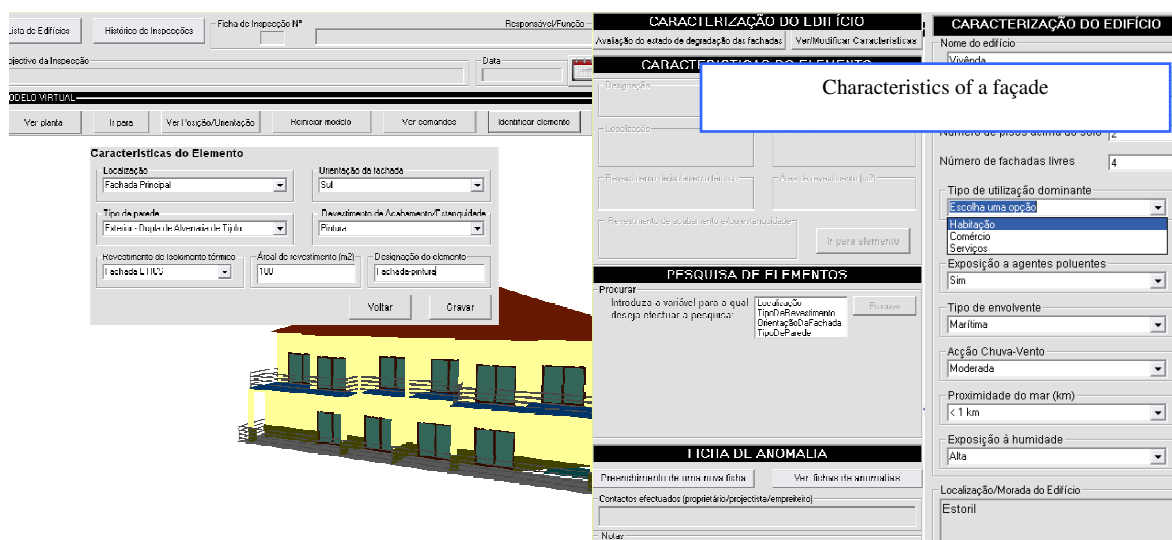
Lista de Edifícios

Histórico de Inspecções

Ficha de Inspecção Nº

Responsável/Função

Objectivo da Inspecção

Data

MODELO VIRTUAL

Ver planta

Ir para

Ver Posição/Orientação

Reiniciar modelo

Ver comandos

Identificar elemento

Características do Elemento

Localização

Fachada Principal

Orientação da fachada

Sul

Tipo de parede

Exterior - Dupla de Alvenaria de Tijolo

Revestimento de Acabamento/Estanquidade

Pintura

Revestimento de isolamento térmico

Fachada ETICS

Área de revestimento (m2)

100

Designação do elemento

Fachada-pintura

Voltar

Gravar

CARACTERIZAÇÃO DO EDIFÍCIO

Avaliação do estado de degradação das fachadas

Ver/Modificar Características

CARACTERÍSTICAS DO ELEMENTO

Designação

Localização

Revestimento de isolamento térmico

Área de revestimento (m2)

Revestimento de acabamento e/ou estanquidade

Ir para elemento

PESQUISA DE ELEMENTOS

Procurar

Introduza a variável para a qual deseja efectuar a pesquisa:

Localização
TipoDeRevestimento
OrientaçãoDaFachada
TipoDeParede

Procurar

FICHA DE ANOMALIA

Preenchimento de uma nova ficha

Ver fichas de anomalias

Contactos efectuados (proprietário/projectista/empreiteiro)

Notas

Characteristics of a façade

CARACTERIZAÇÃO DO EDIFÍCIO

Nome do edifício

Vivenda

Número de pisos acima do solo

2

Número de fachadas livres

4

Tipo de utilização dominante

Escolha uma opção

Habitação
Comércio
Serviços

Exposição a agentes poluentes

Sim

Tipo de envolvente

Marítima

Acção Chuva-Vento

Moderada

Proximidade do mar (km)

< 1 km

Exposição à humidade

Alta

Localização/Morada do Edifício

Estoril